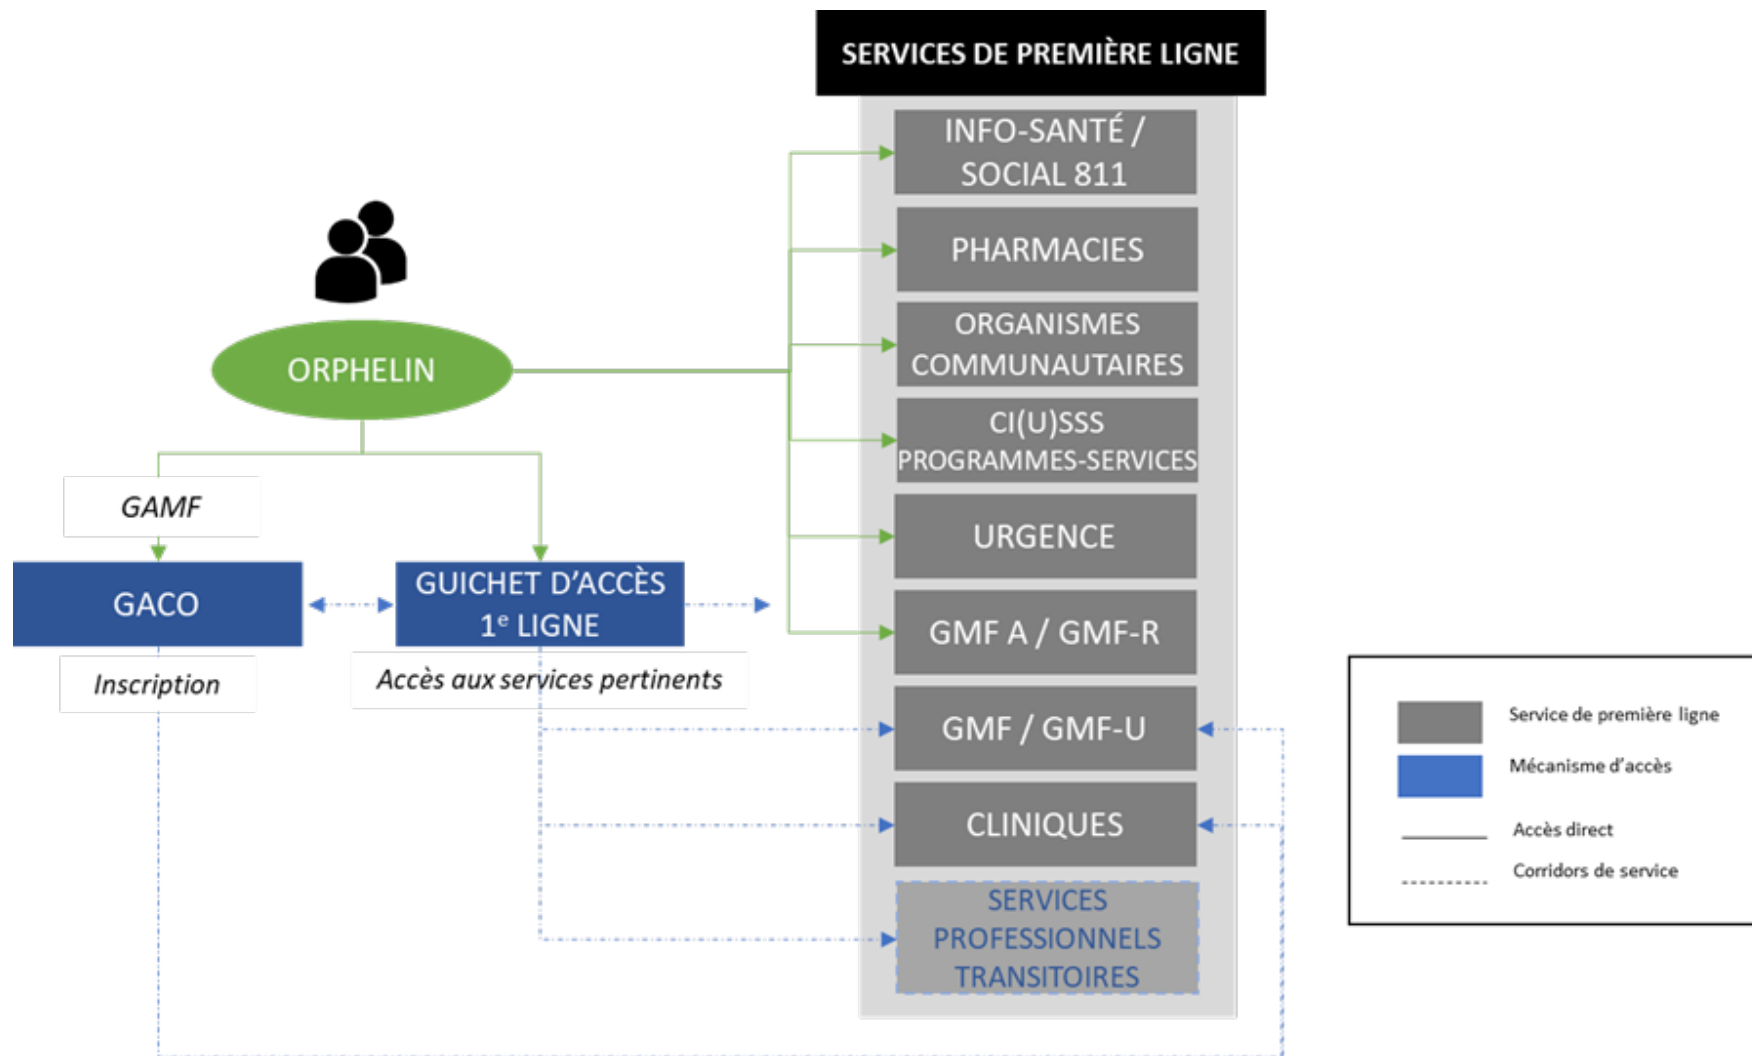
SERVICES DE PREMIÈRE LIGNE

INFO-SANTÉ / SOCIAL 811

PHARMACIES

ORGANISMES COMMUNAUTAIRES

CI(U)SSS PROGRAMMES-SERVICES

URGENCE

GMF A / GMF-R

GMF / GMF-U

CLINIQUES

SERVICES PROFESSIONNELS TRANSITOIRES

ORPHELIN

GAMF

GACO

Inscription

GUICHET D'ACCÈS $1^e$ LIGNE

Accès aux services pertinents

Service de première ligne

Mécanisme d'accès

Accès direct

Corridors de service